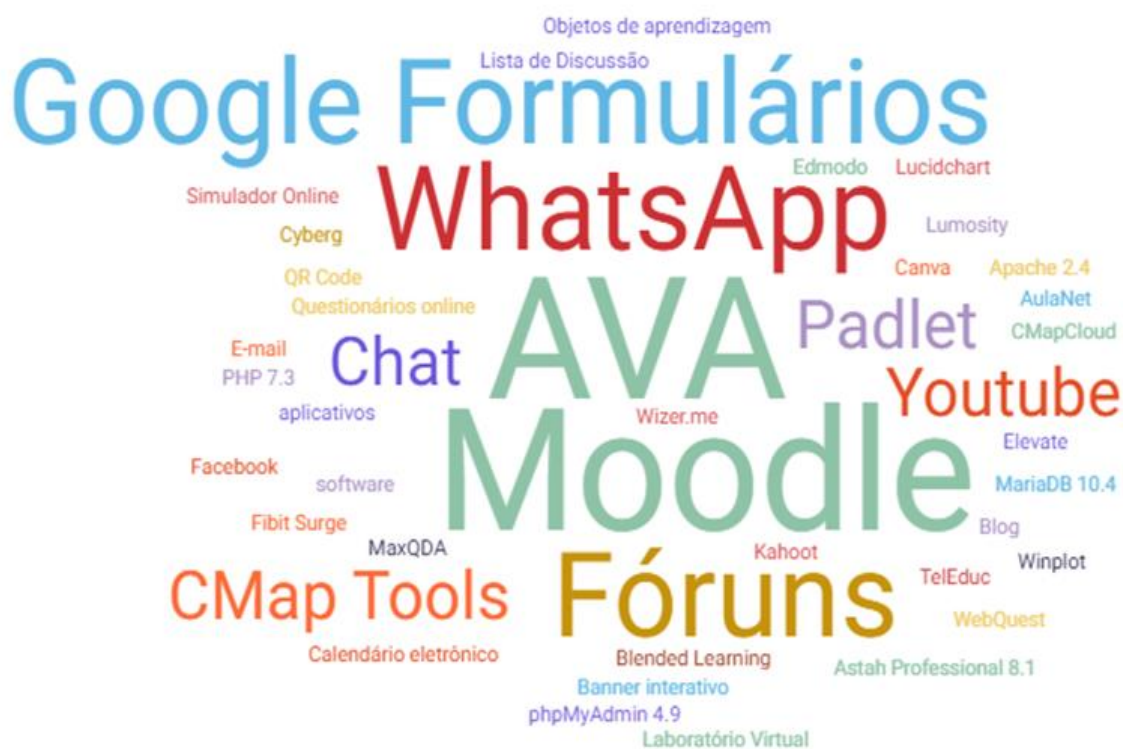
Objetos de aprendizagem
Lista de Discussão
Google Formulários
Edmodo
Lucidchart
Simulador Online
WhatsApp
Cyberg
Lumosity
QR Code
Canva
Apache 2.4
Questionários online
AulaNet
AVA
Padlet
CMapCloud
E-mail
Chat
PHP 7.3
Youtube
aplicativos
Wizer.me
Elevate
Facebook
Moodle
software
MariaDB 10.4
Fibit Surge
Blog
MaxQDA
Kahoot
Winplot
CMap Tools
Fóruns
TelEduc
WebQuest
Calendário eletrônico
Blended Learning
Astah Professional 8.1
Banner interativo
phpMyAdmin 4.9
Laboratório Virtual